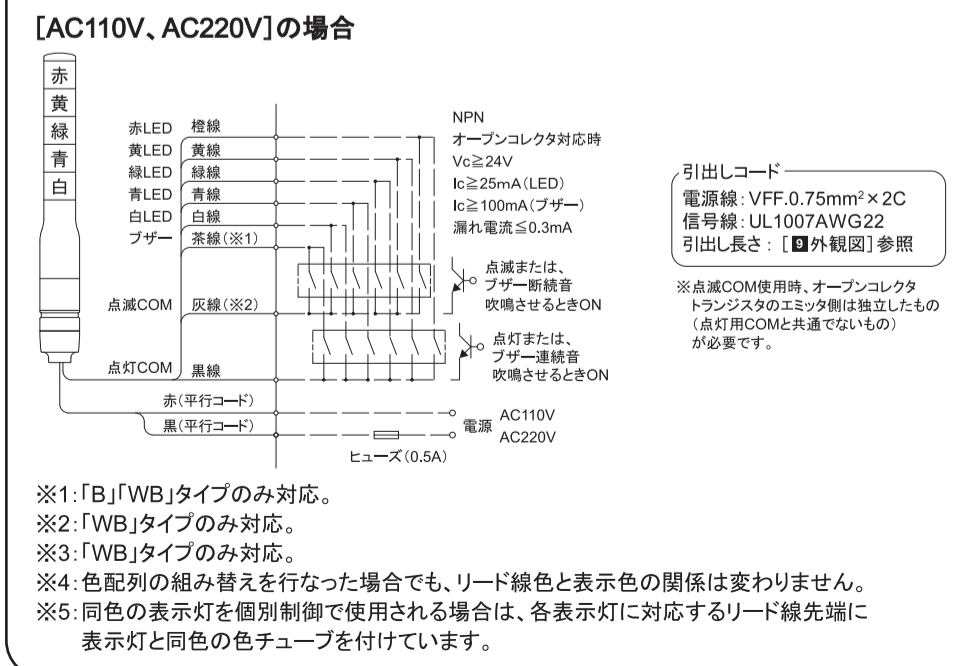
[AC110V、AC220V]の場合

赤
黄
緑
青
白

赤LED 橙線
黄LED 黄線
緑LED 緑線
青LED 青線
白LED 白線
ブザー 茶線(※1)
点滅COM 灰線(※2)
点灯COM 黒線

NPN
オープンコレクタ対応時
Vc≧24V
Ic≧25mA(LED)
Ic≧100mA(ブザー)
漏れ電流≦0.3mA

点滅または、
ブザー断続音
吹鳴させるときON

点灯または、
ブザー連続音
吹鳴させるときON

赤(平行コード)
黒(平行コード)
電源 AC110V AC220V
ヒューズ(0.5A)

引出しコード
電源線:VFF.0.75mm$^2$×2C
信号線:UL1007AWG22
引出し長さ:[9外観図]参照

※点滅COM使用時、オープンコレクタトランジスタのエミッタ側は独立したもの(点灯用COMと共通でないもの)が必要です。

※1:「B」「WB」タイプのみ対応。
※2:「WB」タイプのみ対応。
※3:「WB」タイプのみ対応。
※4:色配列の組み替えを行なった場合でも、リード線色と表示色の関係は変わりません。
※5:同色の表示灯を個別制御で使用される場合は、各表示灯に対応するリード線先端に表示灯と同色の色チューブを付けています。